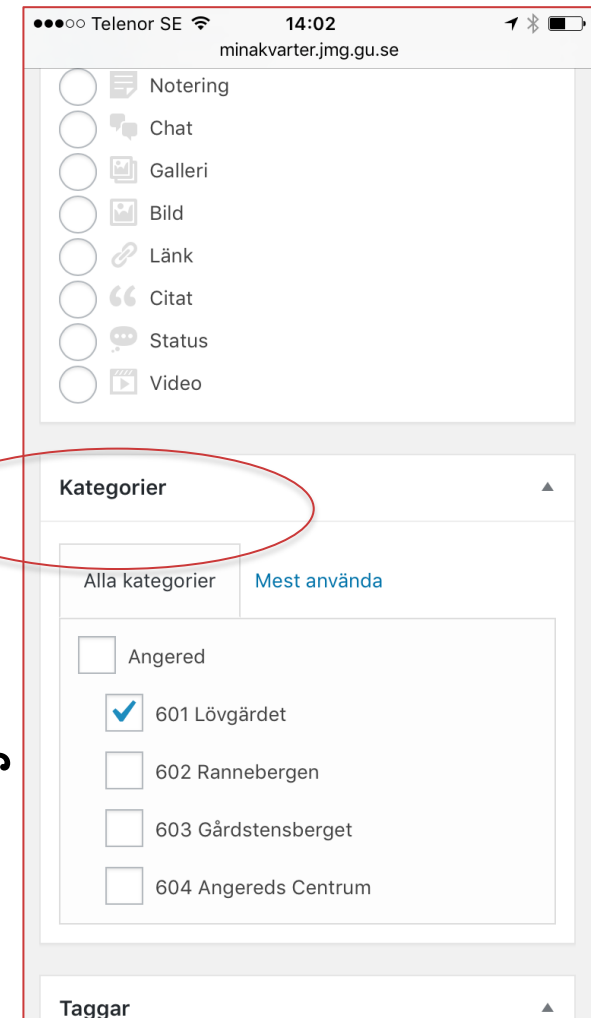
●●●○○ Telenor SE 14:02
minakvarter.jmg.gu.se

Notering
Chat
Galleri
Bild
Länk
Citat
Status
Video

Kategorier

Alla kategorier
Mest använda

Angered
601 Lövgärdet
602 Rannebergen
603 Gårdstensberget
604 Angereds Centrum

Taggar